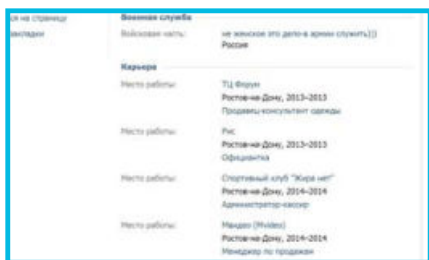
ся на страницы
закладки

Военная служба
Войсковая часть: не женское это дело-в армии служить)))
Россия

Карьера
Место работы: ТЦ Форум
Ростов-на-Дону, 2013–2013
Продавец-консультант одежды

Место работы: Рис
Ростов-на-Дону, 2013–2013
Официантка

Место работы: Спортивный клуб "Жира нет"
Ростов-на-Дону, 2014–2014
Администратор-кассир

Место работы: Мвидео (Mvideo)
Ростов-на-Дону, 2014–2014
Менеджер по продажам